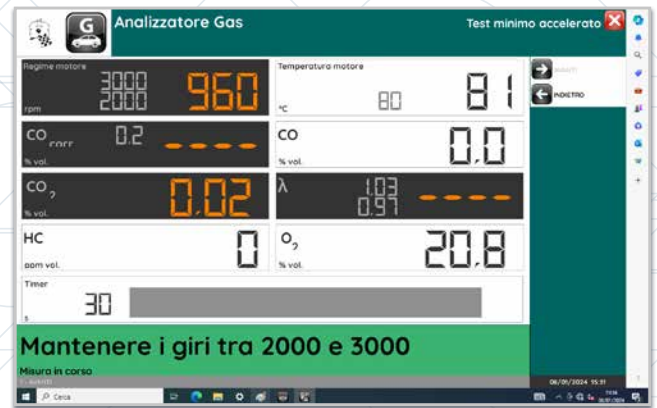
G Analizzatore Gas

Test minimo accelerato

Regime motore
3000
2000
960
rpm

Temperatura motore
80
81
°C

AVANTI
INDIETRO

$CO_{corr}$
0.2
----
% vol.

CO
0,0
% vol.

$CO_2$
0,02
% vol.

λ
1.03
0.97
----

HC
0
ppm vol.

$O_2$
20,8
% vol.

Timer
30
s

Mantenere i giri tra 2000 e 3000

Misura in corso

06/01/2024 15:31

Cerca